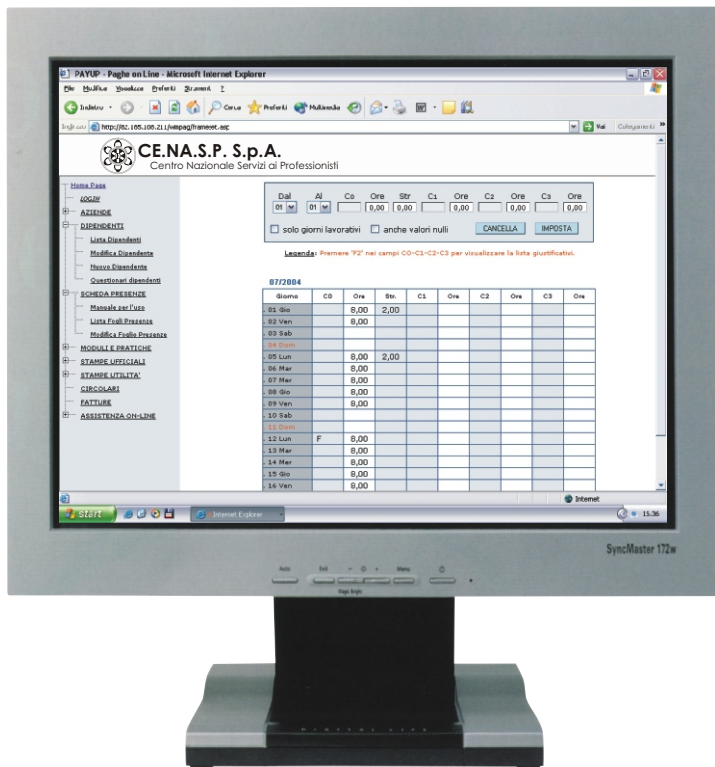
PAYUP - Paghe on Line - Microsoft Internet Explorer

File Modifica Visualizza Preferiti Strumenti ?

Indietro Cerca Preferiti Multimedia

Indirizzo http://82.185.108.211/webpag/frameset.asp Vai Collegamenti

CE.NA.S.P. S.p.A.
Centro Nazionale Servizi ai Professionisti

Home Page
LOGIN
AZIENDE
DIPENDENTI
Lista Dipendenti
Modifica Dipendente
Nuovo Dipendente
Questionari dipendenti
SCHEDA PRESENZE
Manuale per l'uso
Lista Fogli Presenze
Modifica Foglio Presenze
MODULI E PRATICHE
STAMPE UFFICIALI
STAMPE UTILITA'
CIRCOLARI
FATTURE
ASSISTENZA ON-LINE

| Dal | Al | C0 | Ore | Str | C1 | Ore | C2 | Ore | C3 | Ore |
|---|---|---|---|---|---|---|---|---|---|---|
| 01 | 01 | | 0,00 | 0,00 | | 0,00 | | 0,00 | | 0,00 |

solo giorni lavorativi   anche valori nulli   CANCELLA   IMPOSTA

Legenda: Premere 'F2' nei campi C0-C1-C2-C3 per visualizzare la lista giustificativi.

07/2004

| Giorno | C0 | Ore | Str. | C1 | Ore | C2 | Ore | C3 | Ore |
|---|---|---|---|---|---|---|---|---|---|
| 01 Gio | | 8,00 | 2,00 | | | | | | |
| 02 Ven | | 8,00 | | | | | | | |
| 03 Sab | | | | | | | | | |
| 04 Dom | | | | | | | | | |
| 05 Lun | | 8,00 | 2,00 | | | | | | |
| 06 Mar | | 8,00 | | | | | | | |
| 07 Mer | | 8,00 | | | | | | | |
| 08 Gio | | 8,00 | | | | | | | |
| 09 Ven | | 8,00 | | | | | | | |
| 10 Sab | | | | | | | | | |
| 11 Dom | | | | | | | | | |
| 12 Lun | F | 8,00 | | | | | | | |
| 13 Mar | | 8,00 | | | | | | | |
| 14 Mer | | 8,00 | | | | | | | |
| 15 Gio | | 8,00 | | | | | | | |
| 16 Ven | | 8,00 | | | | | | | |

Internet

start   Internet Explorer   15.36

SyncMaster 172w

Auto Exit Menu